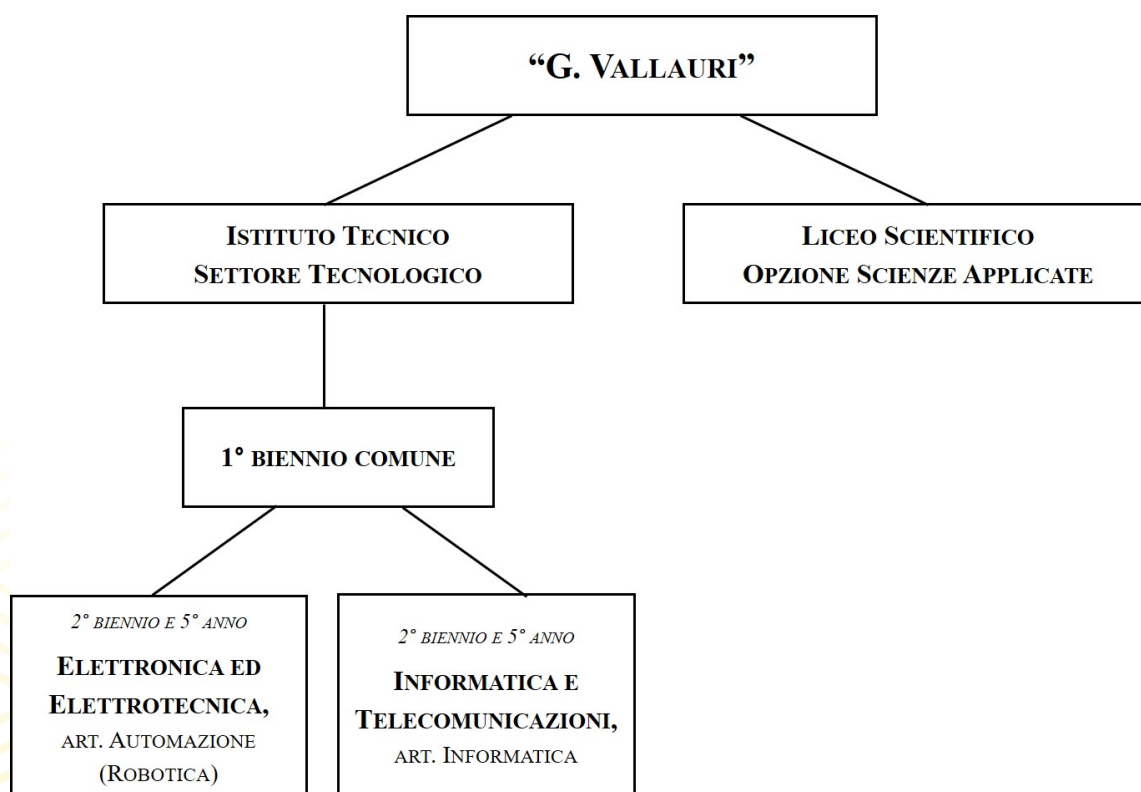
"G. VALLAURI"

ISTITUTO TECNICO
SETTORE TECNOLOGICO

LICEO SCIENTIFICO
OPZIONE SCIENZE APPLICATE

1° BIENNIO COMUNE

2° BIENNIO E 5° ANNO
ELETTRONICA ED ELETTROTECNICA,
ART. AUTOMAZIONE (ROBOTICA)

2° BIENNIO E 5° ANNO
INFORMATICA E TELECOMUNICAZIONI,
ART. INFORMATICA